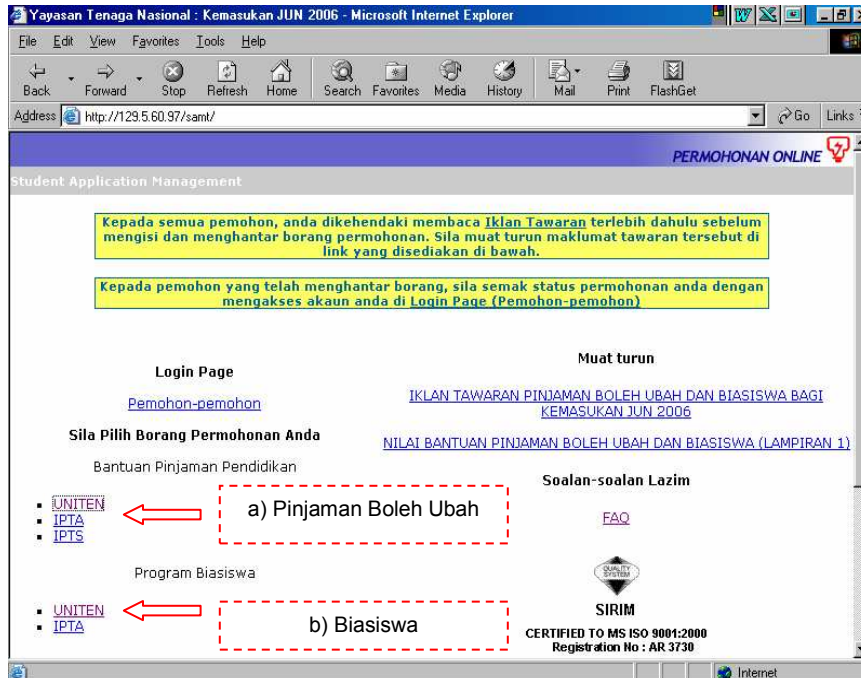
Yayasan Tenaga Nasional : Kemasukan JUN 2006 - Microsoft Internet Explorer

File Edit View Favorites Tools Help

Back Forward Stop Refresh Home Search Favorites Media History Mail Print FlashGet

Address http://129.5.60.97/samt/ Go Links

PERMOHONAN ONLINE

Student Application Management

Kepada semua pemohon, anda dikehendaki membaca Iklan Tawaran terlebih dahulu sebelum mengisi dan menghantar borang permohonan. Sila muat turun maklumat tawaran tersebut di link yang disediakan di bawah.

Kepada pemohon yang telah menghantar borang, sila semak status permohonan anda dengan mengakses akaun anda di Login Page (Pemohon-pemohon)

Login Page

Pemohon-pemohon

Sila Pilih Borang Permohonan Anda

Bantuan Pinjaman Pendidikan

- UNITEN
- IPTA
- IPTS

a) Pinjaman Boleh Ubah

Program Biasiswa

- UNITEN
- IPTA

b) Biasiswa

Muat turun

IKLAN TAWARAN PINJAMAN BOLEH UBAH DAN BIASISWA BAGI KEMASUKAN JUN 2006

NILAI BANTUAN PINJAMAN BOLEH UBAH DAN BIASISWA (LAMPIRAN 1)

Soalan-soalan Lazim

FAQ

QUALITY SYSTEM

SIRIM

CERTIFIED TO MS ISO 9001:2000
Registration No : AR 3730

Internet